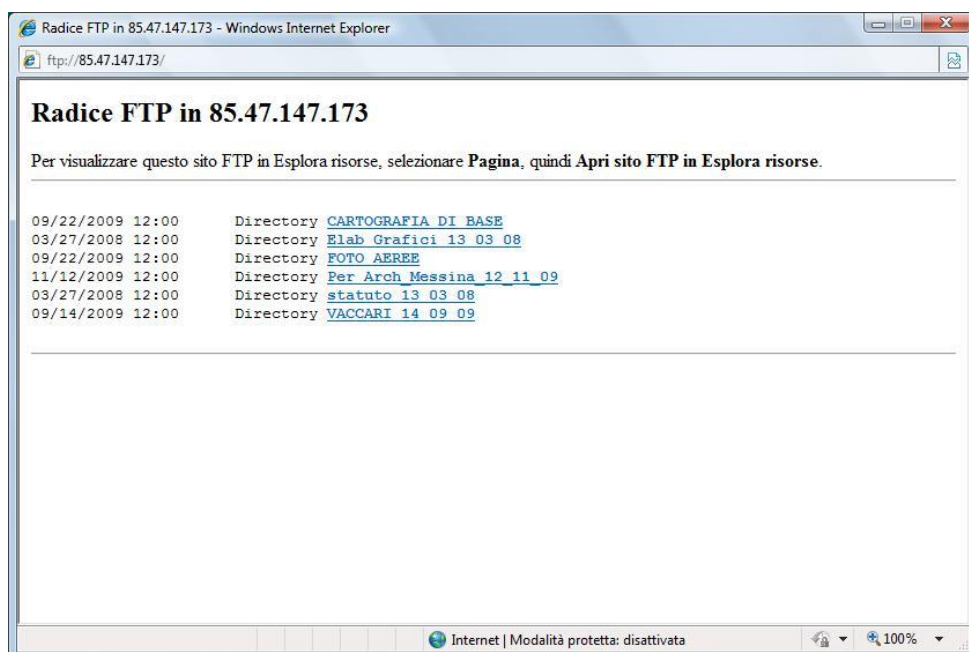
Radice FTP in 85.47.147.173 - Windows Internet Explorer

ftp://85.47.147.173/

Radice FTP in 85.47.147.173

Per visualizzare questo sito FTP in Esplora risorse, selezionare **Pagina**, quindi **Apri sito FTP in Esplora risorse**.

09/22/2009 12:00 Directory CARTOGRAFIA DI BASE
03/27/2008 12:00 Directory Elab Grafici 13 03 08
09/22/2009 12:00 Directory FOTO AEREE
11/12/2009 12:00 Directory Per Arch_Messina_12_11_09
03/27/2008 12:00 Directory statuto 13 03 08
09/14/2009 12:00 Directory VACCARI 14 09 09

Internet | Modalità protetta: disattivata

100%